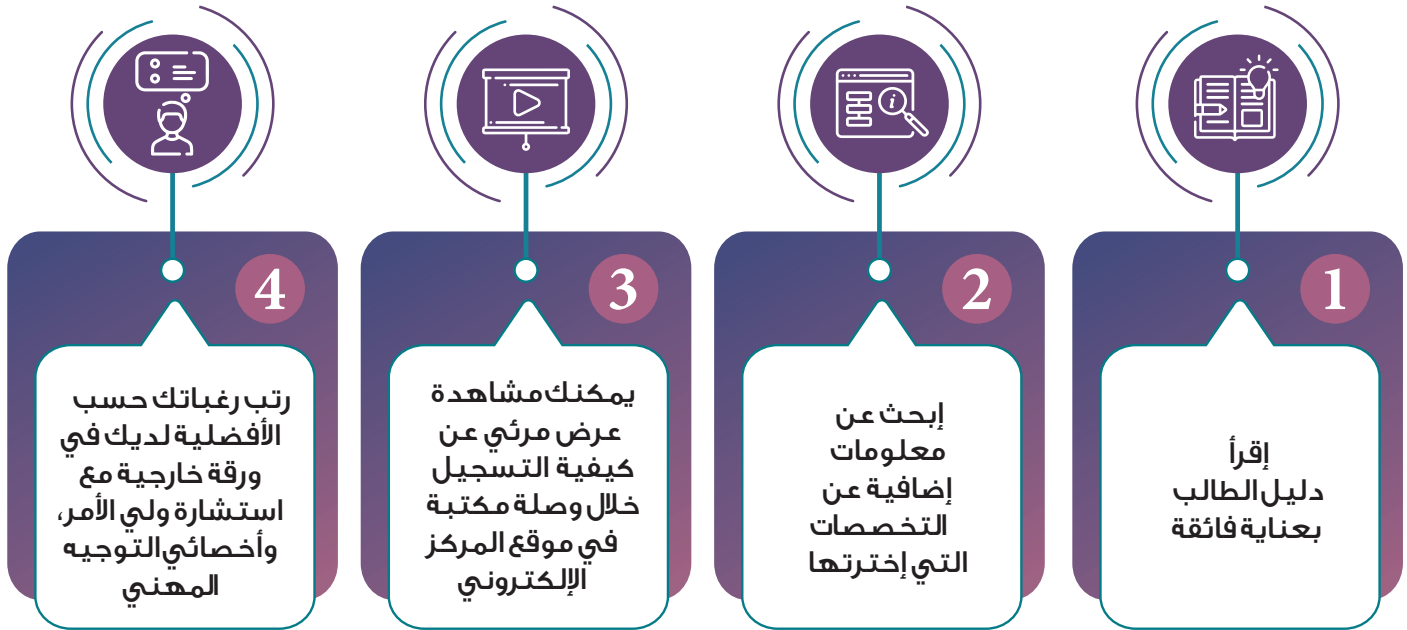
1

إقرأ دليل الطالب بعناية فائقة

2

إبحث عن معلومات إضافية عن التخصصات التي إخترتها

3

يمكنك مشاهدة عرض مرئي عن كيفية التسجيل خلال وصلة مكتبة في موقع المركز الإلكتروني

4

رتب رغباتك حسب الأفضلية لديك في ورقة خارجية مع استشارة ولي الأمر، وأخصائي التوجيه المهني